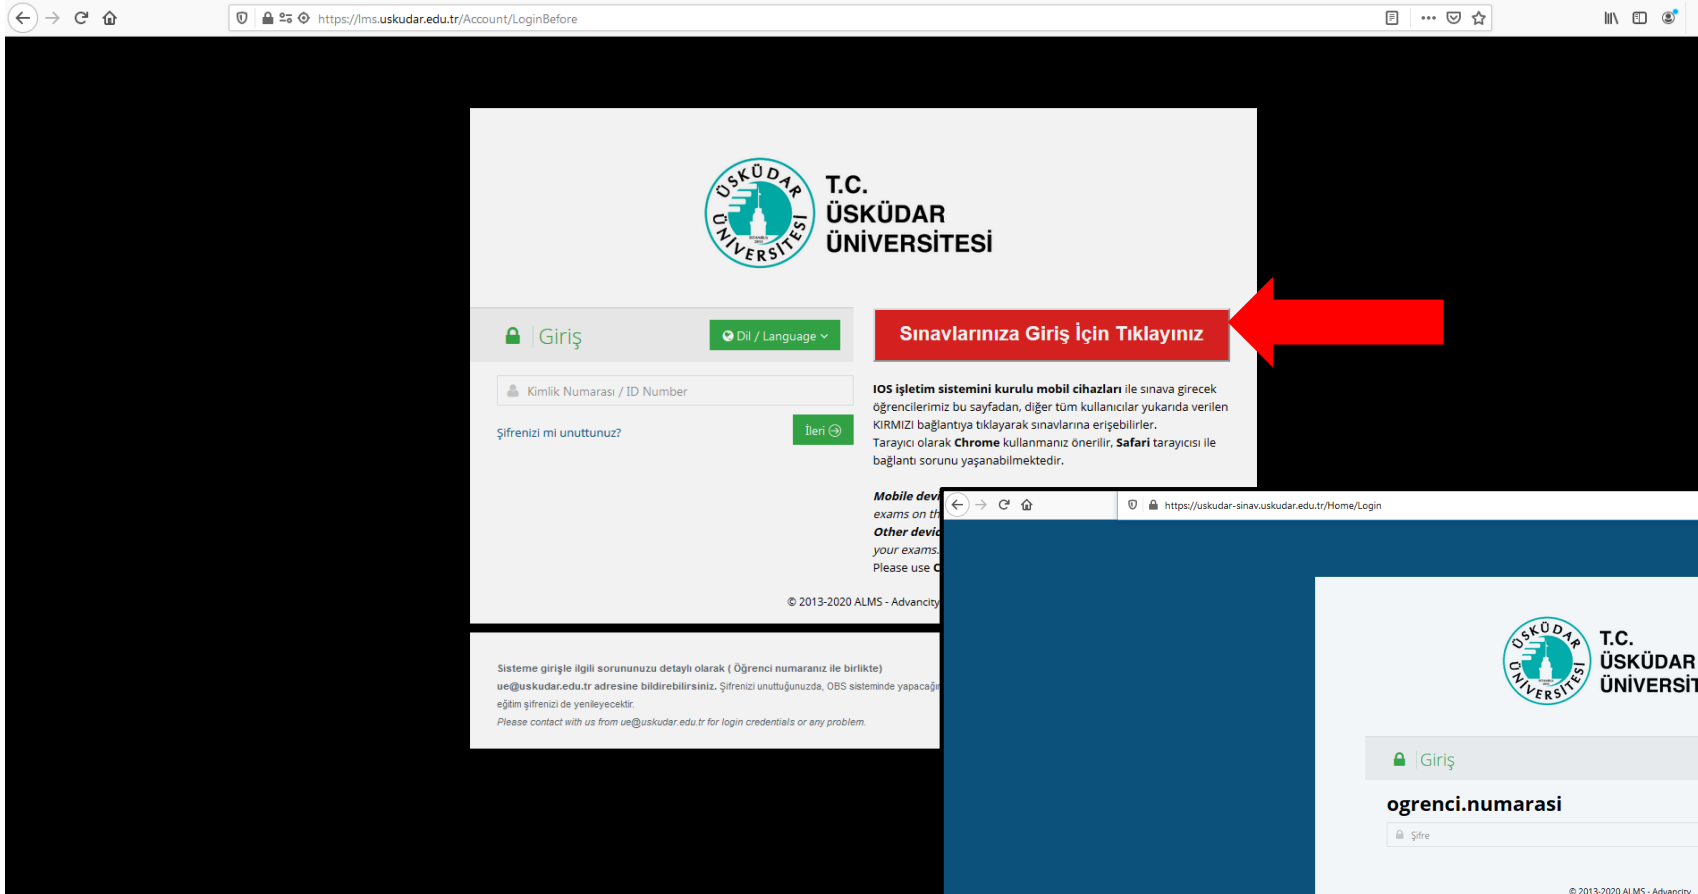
https://lms.uskudar.edu.tr/Account/LoginBefore

ÜSKÜDAR ÜNİVERSİTESİ

T.C.
ÜSKÜDAR
ÜNİVERSİTESİ

Giriş

Dil / Language

Kimlik Numarası / ID Number

Şifrenizi mi unuttunuz?

İleri

Sınavlarınıza Giriş İçin Tıklayınız

**IOS işletim sistemini kurulu mobil cihazları** ile sınava girecek öğrencilerimiz bu sayfadan, diğer tüm kullanıcılar yukarıda verilen KIRMIZI bağlantıya tıklayarak sınavlarına erişebilirler.
Tarayıcı olarak **Chrome** kullanmanız önerilir, **Safari** tarayıcısı ile bağlantı sorunu yaşanabilmektedir.

*Mobile devi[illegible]*
*exams on th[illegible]*
*Other devic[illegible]*
*your exams.*
Please use C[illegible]

© 2013-2020 ALMS - Advancity

Sisteme girişle ilgili sorununuzu detaylı olarak ( Öğrenci numaranız ile birlikte) ue@uskudar.edu.tr adresine bildirebilirsiniz. Şifrenizi unuttuğunuzda, OBS sisteminde yapacağ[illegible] eğitim şifrenizi de yenileyecektir.
*Please contact with us from ue@uskudar.edu.tr for login credentials or any problem.*

https://uskudar-sinav.uskudar.edu.tr/Home/Login

ÜSKÜDAR ÜNİVERSİTESİ

T.C.
ÜSKÜDAR
ÜNİVERSİT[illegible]

Giriş

ogrenci.numarasi

Şifre

© 2013-2020 ALMS - Advancity